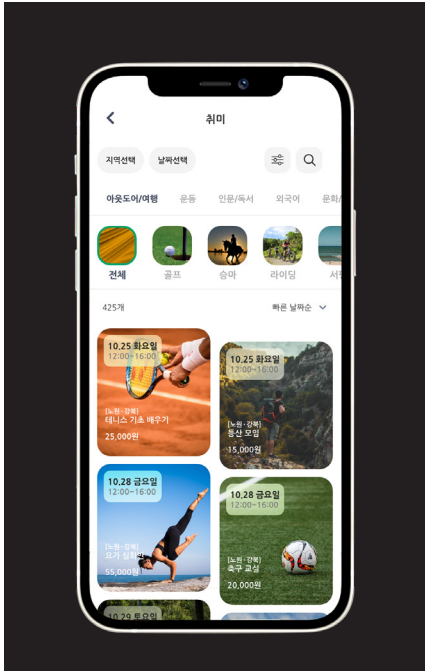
취미

지역선택
날짜선택

아웃도어/여행
운동
인문/독서
외국어
문화/

전체
골프
승마
라이딩
서

425개
빠른 날짜순

10.25 화요일
12:00~16:00
[노원·강북]
테니스 기초 배우기
25,000원

10.25 화요일
12:00~16:00
[노원·강북]
등산 모임
15,000원

10.28 금요일
12:00~16:00
[노원·강북]
요가 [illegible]
55,000원

10.28 금요일
12:00~16:00
[노원·강북]
축구 교실
20,000원

10.29 토요일